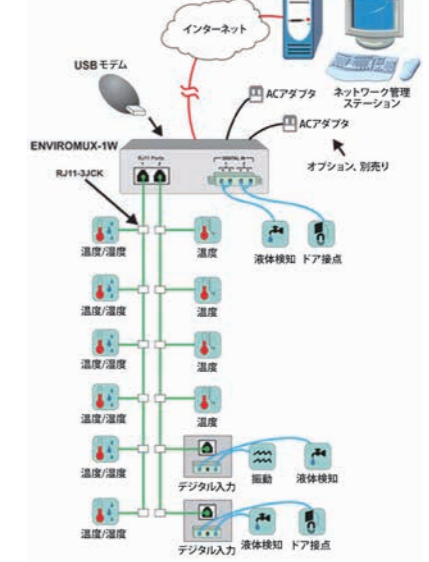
インターネット

USBモデム

ACアダプタ

ネットワーク管理ステーション

ACアダプタ

ENVIROMUX-1W

RJ11 Ports

DIGITAL IN

オプション、別売り

RJ11-3JCK

温度/湿度

温度

液体検知

ドア接点

温度/湿度

温度

温度/湿度

温度

温度/湿度

温度

温度/湿度

デジタル入力

振動

液体検知

温度/湿度

デジタル入力

液体検知

ドア接点